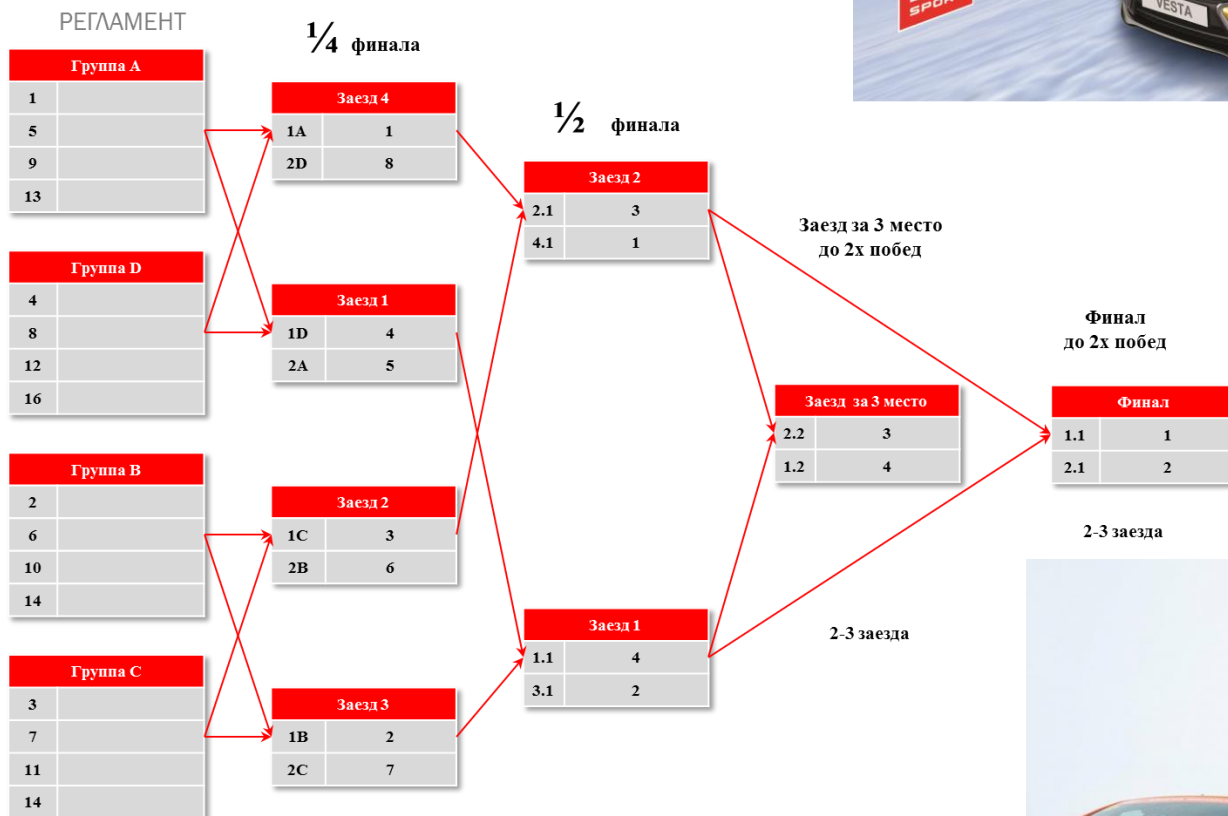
РЕГЛАМЕНТ

$\frac{1}{4}$ финала

| Группа А | |
|---|---|
| 1 | |
| 5 | |
| 9 | |
| 13 | |

| Группа D | |
|---|---|
| 4 | |
| 8 | |
| 12 | |
| 16 | |

| Группа В | |
|---|---|
| 2 | |
| 6 | |
| 10 | |
| 14 | |

| Группа С | |
|---|---|
| 3 | |
| 7 | |
| 11 | |
| 14 | |

| Заезд 4 | |
|---|---|
| 1A | 1 |
| 2D | 8 |

| Заезд 1 | |
|---|---|
| 1D | 4 |
| 2A | 5 |

| Заезд 2 | |
|---|---|
| 1C | 3 |
| 2B | 6 |

| Заезд 3 | |
|---|---|
| 1B | 2 |
| 2C | 7 |

$\frac{1}{2}$ финала

| Заезд 2 | |
|---|---|
| 2.1 | 3 |
| 4.1 | 1 |

| Заезд 1 | |
|---|---|
| 1.1 | 4 |
| 3.1 | 2 |

Заезд за 3 место
до 2х побед

| Заезд за 3 место | |
|---|---|
| 2.2 | 3 |
| 1.2 | 4 |

2-3 заезда

Финал
до 2х побед

| Финал | |
|---|---|
| 1.1 | 1 |
| 2.1 | 2 |

2-3 заезда

VESTA
SPORT